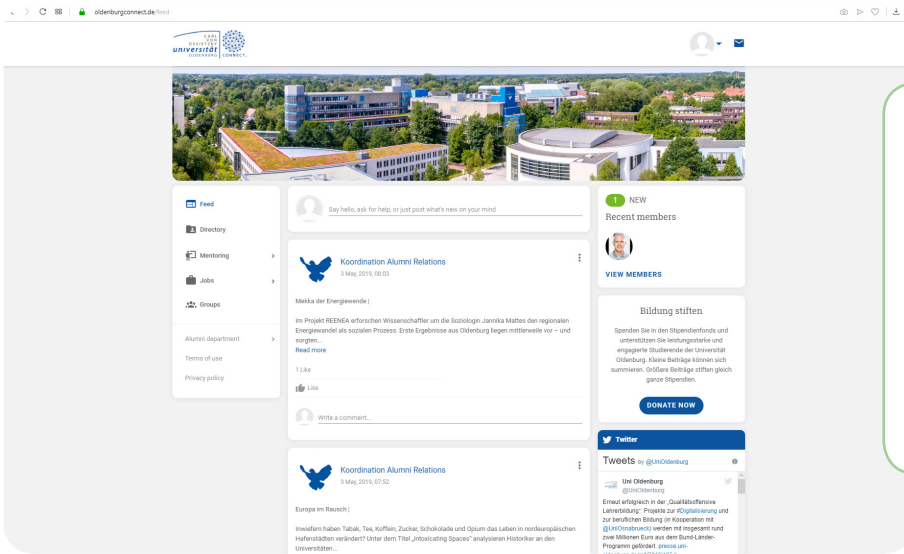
oldenburgconnect.de/feed

CARL VON OSSIETZKY universität OLDENBURG CONNECT.

Feed
Directory
Mentoring
Jobs
Groups

Alumni department
Terms of use
Privacy policy

Say hello, ask for help, or just post what's new on your mind

Koordination Alumni Relations
3 May, 2019, 08:03

Mekka der Energiewende |

Im Projekt REENEA erforschen Wissenschaftler um die Soziologin Jannika Mattes den regionalen Energiewandel als sozialen Prozess. Erste Ergebnisse aus Oldenburg liegen mittlerweile vor – und sorgten...
Read more

1 Like

Like

Write a comment...

Koordination Alumni Relations
3 May, 2019, 07:52

Europa im Rausch |

Inwiefern haben Tabak, Tee, Koffein, Zucker, Schokolade und Opium das Leben in nordeuropäischen Hafenstädten verändert? Unter dem Titel „Intoxicating Spaces" analysieren Historiker an den Universitäten...

1 NEW
Recent members

VIEW MEMBERS

Bildung stiften

Spenden Sie in den Stipendienfonds und unterstützen Sie leistungsstarke und engagierte Studierende der Universität Oldenburg. Kleine Beiträge können sich summieren. Größere Beiträge stiften gleich ganze Stipendien.

DONATE NOW

Twitter

Tweets by @UniOldenburg

Uni Oldenburg
@UniOldenburg

Erneut erfolgreich in der „Qualitätsoffensive Lehrerbildung": Projekte zur #Digitalisierung und zur beruflichen Bildung (in Kooperation mit @UniOsnabrueck) werden mit insgesamt rund zwei Millionen Euro aus dem Bund-Länder-Programm gefördert. presse.uni-